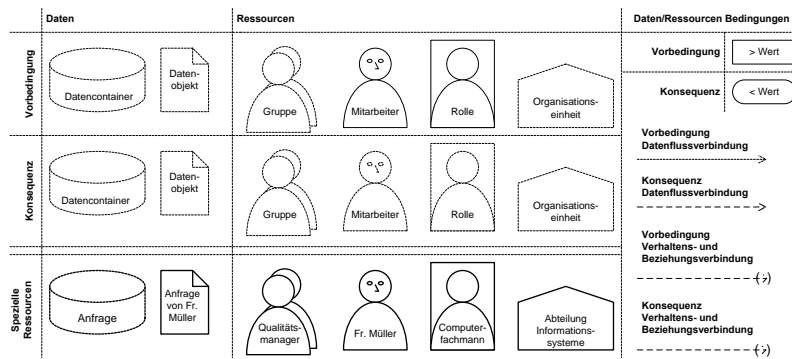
Daten | Ressourcen | Daten/Ressourcen Bedingungen

Vorbedingung

Datencontainer
Datenobjekt
Gruppe
Mitarbeiter
Rolle
Organisationseinheit

Vorbedingung
> Wert
Konsequenz
< Wert

Konsequenz

Datencontainer
Datenobjekt
Gruppe
Mitarbeiter
Rolle
Organisationseinheit

Vorbedingung Datenflussverbindung

Konsequenz Datenflussverbindung

Vorbedingung Verhaltens- und Beziehungsverbindung

Spezielle Ressourcen

Anfrage
Anfrage von Fr. Müller
Qualitätsmanager
Fr. Müller
Computerfachmann
Abteilung Informationssysteme

Konsequenz Verhaltens- und Beziehungsverbindung